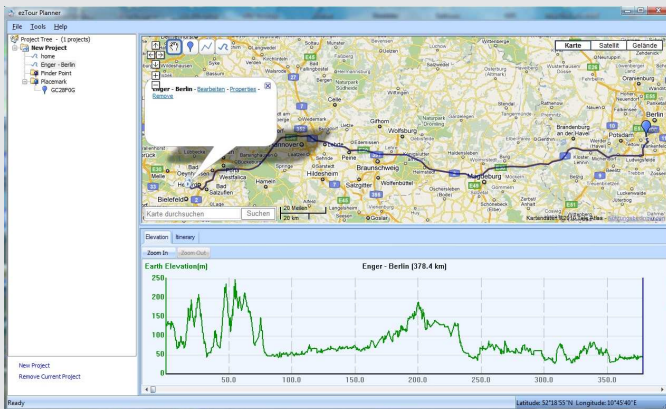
ezTour Planner

File Tools Help

Project Tree - (1 projects)
New Project
home
Enger - Berlin
Finder Point
Placemark
GC28F0G

New Project
Remove Current Project

Karte Satellit Gelände

Enger - Berlin - Bearbeiten - Properties - Remove

Celle
Gifhorn
Wolfsburg
Hannover
Peine
Braunschweig
Hildesheim
Salzgitter
Wolfenbüttel
Magdeburg
Bielefeld
Hameln
Goslar
Brandenburg an der Havel
Potsdam
Berlin
Oranienburg

Karte durchsuchen Suchen
20 Meilen
20 km
Kartendaten ©2012 GeoBasis

Elevation Itinerary
Zoom In Zoom Out

Earth Elevation(m)
Enger - Berlin (378.4 km)

250
200
150
100
50
0

50.0 100.0 150.0 200.0 250.0 300.0 350.0

Ready
Latitude: 52°18'55"N Longitude: 10°45'40"E